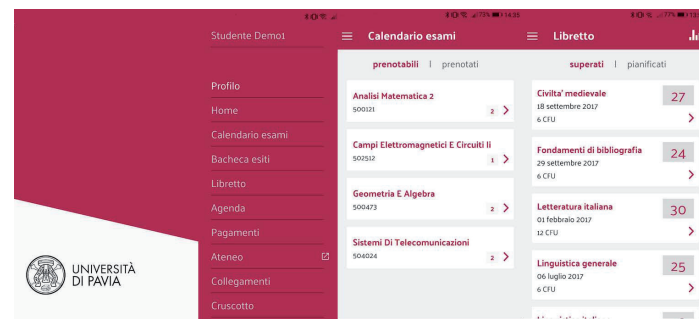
UNIVERSITÀ DI PAVIA

Studente Demo1

Profilo
Home
Calendario esami
Bacheca esiti
Libretto
Agenda
Pagamenti
Ateneo
Collegamenti
Cruscotto

Calendario esami

prenotabili | prenotati

Analisi Matematica 2
500121
2

Campi Elettromagnetici E Circuiti Ii
502512
1

Geometria E Algebra
500473
2

Sistemi Di Telecomunicazioni
504024
2

Libretto

superati | pianificati

Civilta' medievale
18 settembre 2017
6 CFU
27

Fondamenti di bibliografia
29 settembre 2017
6 CFU
24

Letteratura italiana
01 febbraio 2017
12 CFU
30

Linguistica generale
06 luglio 2017
6 CFU
25